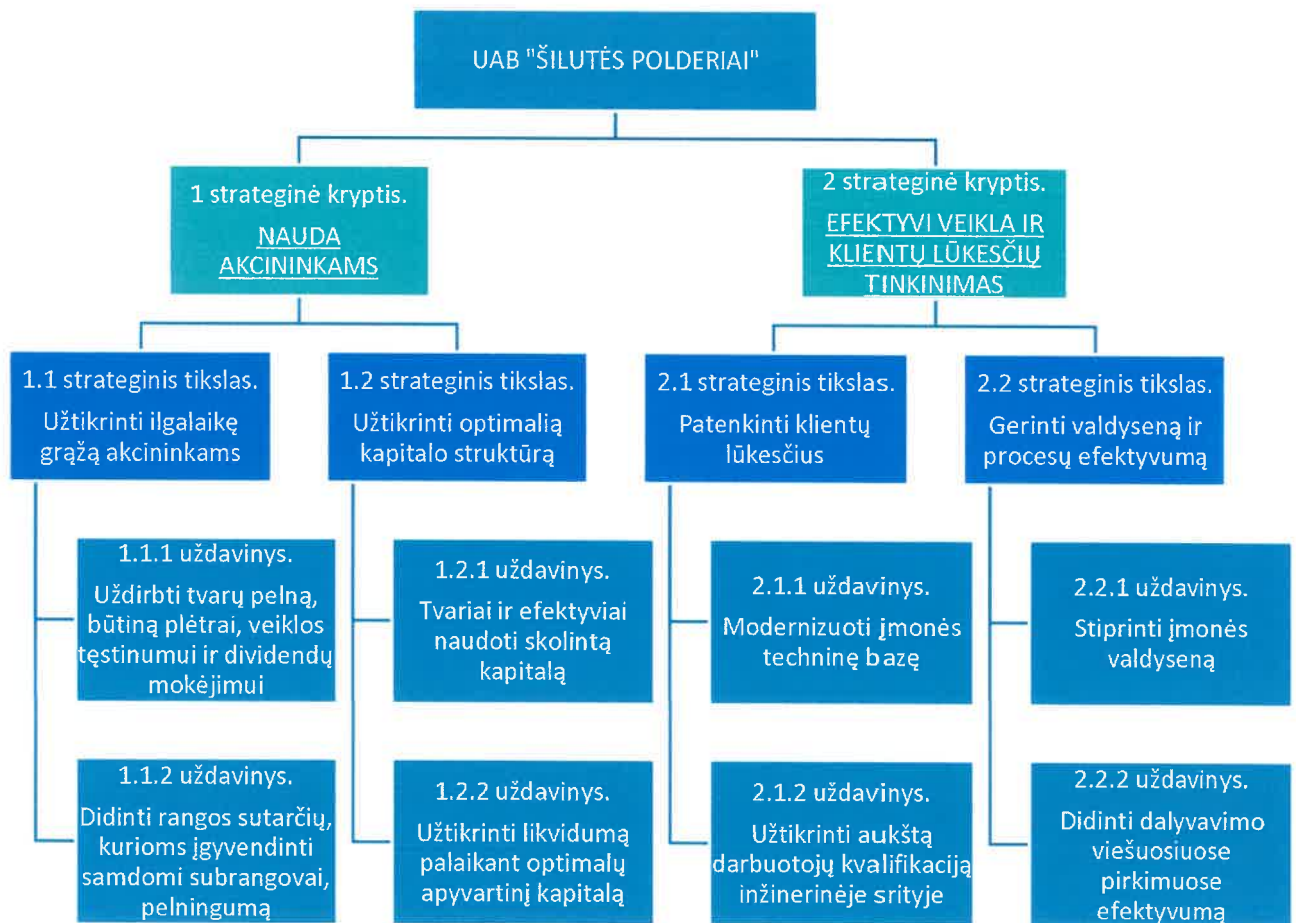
UAB "ŠILUTĖS POLDERIAI"

1 strateginė kryptis.
NAUDA AKCININKAMS

2 strateginė kryptis.
EFEKTYVI VEIKLA IR KLIENTŲ LŪKESČIŲ TINKINIMAS

1.1 strateginis tikslas.
Užtikrinti ilgalaikę grąžą akcininkams

1.2 strateginis tikslas.
Užtikrinti optimalią kapitalo struktūrą

2.1 strateginis tikslas.
Patenkinti klientų lūkesčius

2.2 strateginis tikslas.
Gerinti valdyseną ir procesų efektyvumą

1.1.1 uždavinys.
Uždirbti tvarų pelną, būtiną plėtrai, veiklos tęstinumui ir dividendų mokėjimui

1.2.1 uždavinys.
Tvariai ir efektyviai naudoti skolintą kapitalą

2.1.1 uždavinys.
Modernizuoti įmonės techninę bazę

2.2.1 uždavinys.
Stiprinti įmonės valdyseną

1.1.2 uždavinys.
Didinti rangos sutarčių, kurioms įgyvendinti samdomi subrangovai, pelningumą

1.2.2 uždavinys.
Užtikrinti likvidumą palaikant optimalų apyvartinį kapitalą

2.1.2 uždavinys.
Užtikrinti aukštą darbuotojų kvalifikaciją inžinerinėje srityje

2.2.2 uždavinys.
Didinti dalyvavimo viešuosiuose pirkimuose efektyvumą